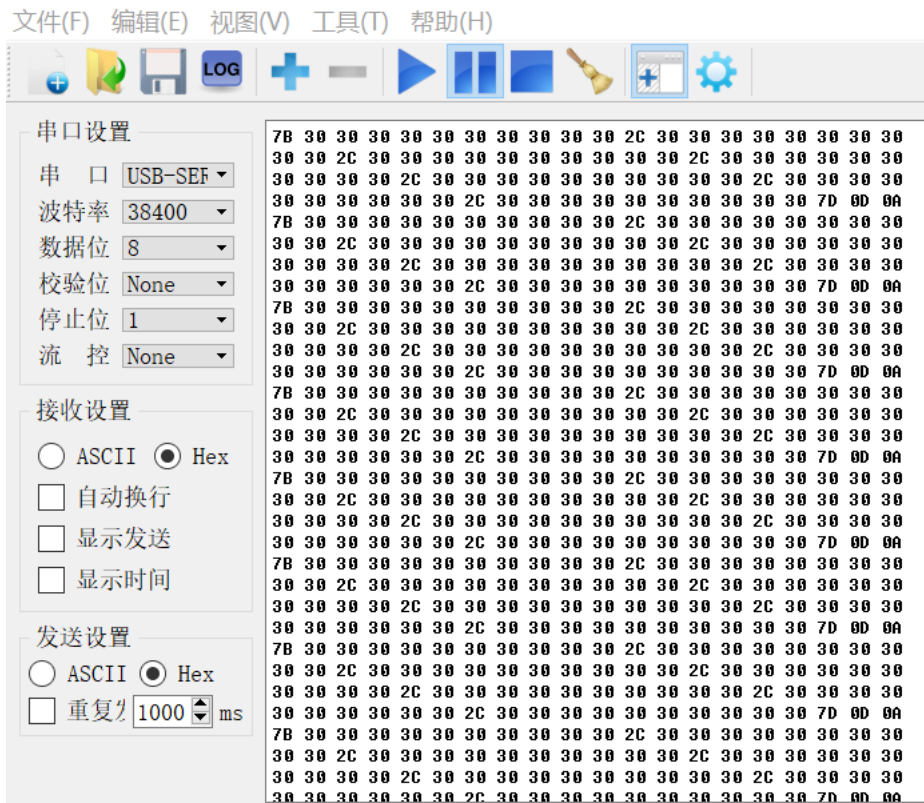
文件(F) 编辑(E) 视图(V) 工具(T) 帮助(H)

LOG

串口设置
串 口 USB-SEF
波特率 38400
数据位 8
校验位 None
停止位 1
流 控 None

接收设置
ASCII Hex
自动换行
显示发送
显示时间

发送设置
ASCII Hex
重复 1000 ms

7B 30 30 30 30 30 30 30 30 30 30 2C 30 30 30 30 30 30 30 30
30 30 2C 30 30 30 30 30 30 30 30 30 30 2C 30 30 30 30 30 30
30 30 30 30 2C 30 30 30 30 30 30 30 30 30 30 2C 30 30 30 30
30 30 30 30 30 30 2C 30 30 30 30 30 30 30 30 30 30 7D 0D 0A
7B 30 30 30 30 30 30 30 30 30 30 2C 30 30 30 30 30 30 30 30
30 30 2C 30 30 30 30 30 30 30 30 30 30 2C 30 30 30 30 30 30
30 30 30 30 2C 30 30 30 30 30 30 30 30 30 30 2C 30 30 30 30
30 30 30 30 30 30 2C 30 30 30 30 30 30 30 30 30 30 7D 0D 0A
7B 30 30 30 30 30 30 30 30 30 30 2C 30 30 30 30 30 30 30 30
30 30 2C 30 30 30 30 30 30 30 30 30 30 2C 30 30 30 30 30 30
30 30 30 30 2C 30 30 30 30 30 30 30 30 30 30 2C 30 30 30 30
30 30 30 30 30 30 2C 30 30 30 30 30 30 30 30 30 30 7D 0D 0A
7B 30 30 30 30 30 30 30 30 30 30 2C 30 30 30 30 30 30 30 30
30 30 2C 30 30 30 30 30 30 30 30 30 30 2C 30 30 30 30 30 30
30 30 30 30 2C 30 30 30 30 30 30 30 30 30 30 2C 30 30 30 30
30 30 30 30 30 30 2C 30 30 30 30 30 30 30 30 30 30 7D 0D 0A
7B 30 30 30 30 30 30 30 30 30 30 2C 30 30 30 30 30 30 30 30
30 30 2C 30 30 30 30 30 30 30 30 30 30 2C 30 30 30 30 30 30
30 30 30 30 2C 30 30 30 30 30 30 30 30 30 30 2C 30 30 30 30
30 30 30 30 30 30 2C 30 30 30 30 30 30 30 30 30 30 7D 0D 0A
7B 30 30 30 30 30 30 30 30 30 30 2C 30 30 30 30 30 30 30 30
30 30 2C 30 30 30 30 30 30 30 30 30 30 2C 30 30 30 30 30 30
30 30 30 30 2C 30 30 30 30 30 30 30 30 30 30 2C 30 30 30 30
30 30 30 30 30 30 2C 30 30 30 30 30 30 30 30 30 30 7D 0D 0A
7B 30 30 30 30 30 30 30 30 30 30 2C 30 30 30 30 30 30 30 30
30 30 2C 30 30 30 30 30 30 30 30 30 30 2C 30 30 30 30 30 30
30 30 30 30 2C 30 30 30 30 30 30 30 30 30 30 2C 30 30 30 30
30 30 30 30 30 30 2C 30 30 30 30 30 30 30 30 30 30 7D 0D 0A
7B 30 30 30 30 30 30 30 30 30 30 2C 30 30 30 30 30 30 30 30
30 30 2C 30 30 30 30 30 30 30 30 30 30 2C 30 30 30 30 30 30
30 30 30 30 2C 30 30 30 30 30 30 30 30 30 30 2C 30 30 30 30
30 30 30 30 30 30 2C 30 30 30 30 30 30 30 30 30 30 7D 0D 0A